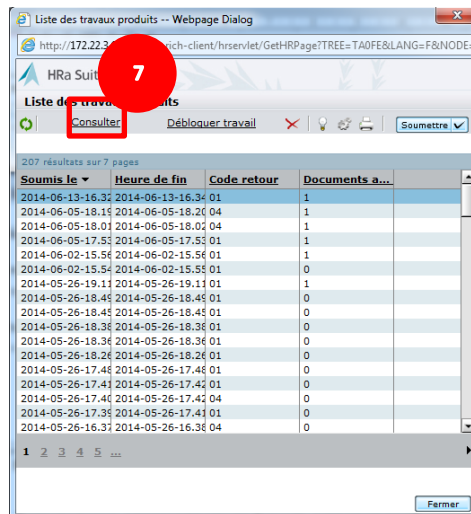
Liste des travaux produits -- Webpage Dialog

http://172.22.3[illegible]rich-client/hrservlet/GetHRPage?TREE=TA0FE&LANG=F&NODE=

HRa Suit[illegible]

7

Liste des trava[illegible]uits

Consulter Débloquer travail

Soumettre

207 résultats sur 7 pages

| Soumis le | Heure de fin | Code retour | Documents a... |
|---|---|---|---|
| 2014-06-13-16.32 | 2014-06-13-16.34 | 01 | 1 |
| 2014-06-05-18.19 | 2014-06-05-18.20 | 04 | 1 |
| 2014-06-05-18.01 | 2014-06-05-18.02 | 04 | 1 |
| 2014-06-05-17.53 | 2014-06-05-17.53 | 01 | 1 |
| 2014-06-02-15.56 | 2014-06-02-15.56 | 01 | 1 |
| 2014-06-02-15.54 | 2014-06-02-15.55 | 01 | 0 |
| 2014-05-26-19.11 | 2014-05-26-19.11 | 01 | 1 |
| 2014-05-26-18.49 | 2014-05-26-18.49 | 01 | 0 |
| 2014-05-26-18.45 | 2014-05-26-18.45 | 01 | 0 |
| 2014-05-26-18.38 | 2014-05-26-18.38 | 01 | 0 |
| 2014-05-26-18.36 | 2014-05-26-18.36 | 01 | 0 |
| 2014-05-26-18.26 | 2014-05-26-18.26 | 01 | 0 |
| 2014-05-26-17.48 | 2014-05-26-17.48 | 01 | 0 |
| 2014-05-26-17.41 | 2014-05-26-17.42 | 01 | 0 |
| 2014-05-26-17.40 | 2014-05-26-17.42 | 04 | 0 |
| 2014-05-26-17.39 | 2014-05-26-17.41 | 01 | 0 |
| 2014-05-26-16.37 | 2014-05-26-16.38 | 04 | 0 |

1 2 3 4 5 ...

Fermer